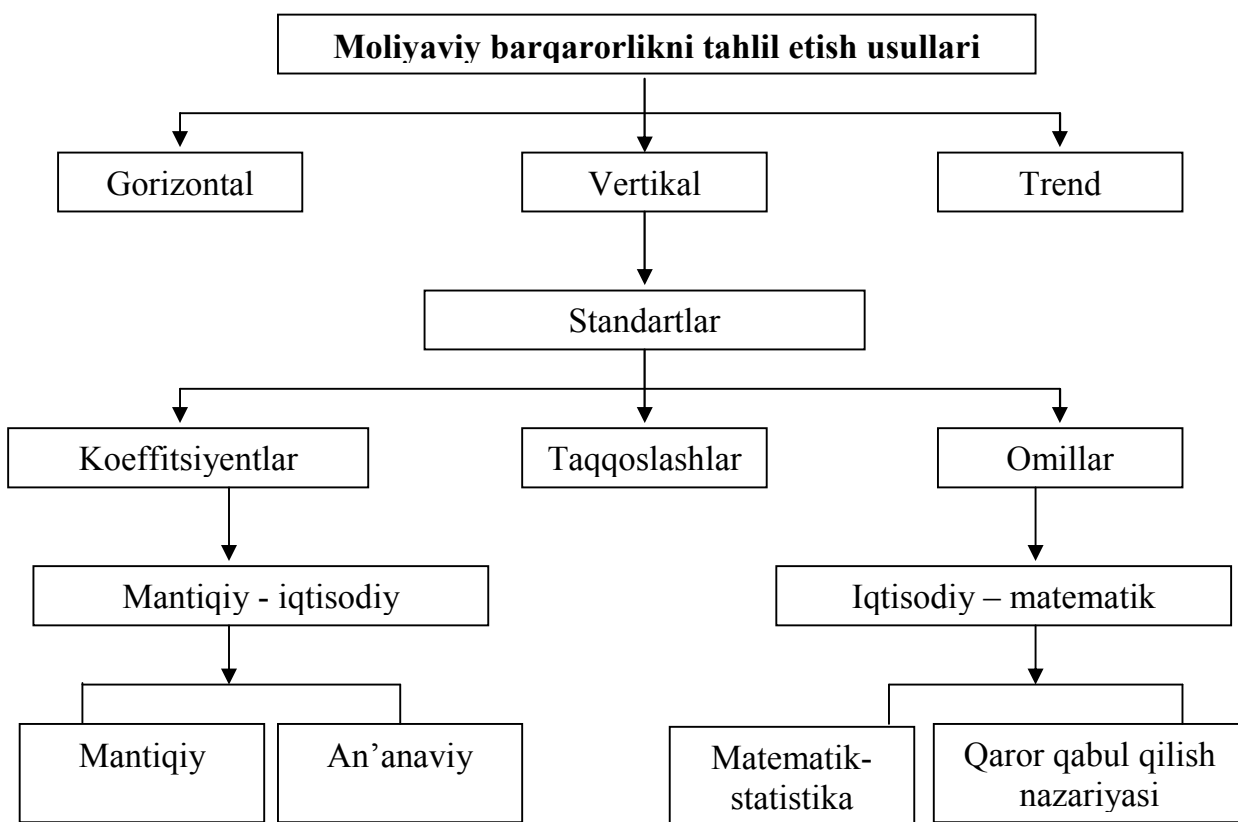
Moliyaviy barqarorlikni tahlil etish usullari

Gorizontal

Vertikal

Trend

Standartlar

Koeffitsiyentlar

Taqqoslashlar

Omillar

Mantiqiy - iqtisodiy

Iqtisodiy – matematik

Mantiqiy

An’anaviy

Matematik-statistika

Qaror qabul qilish nazariyasi